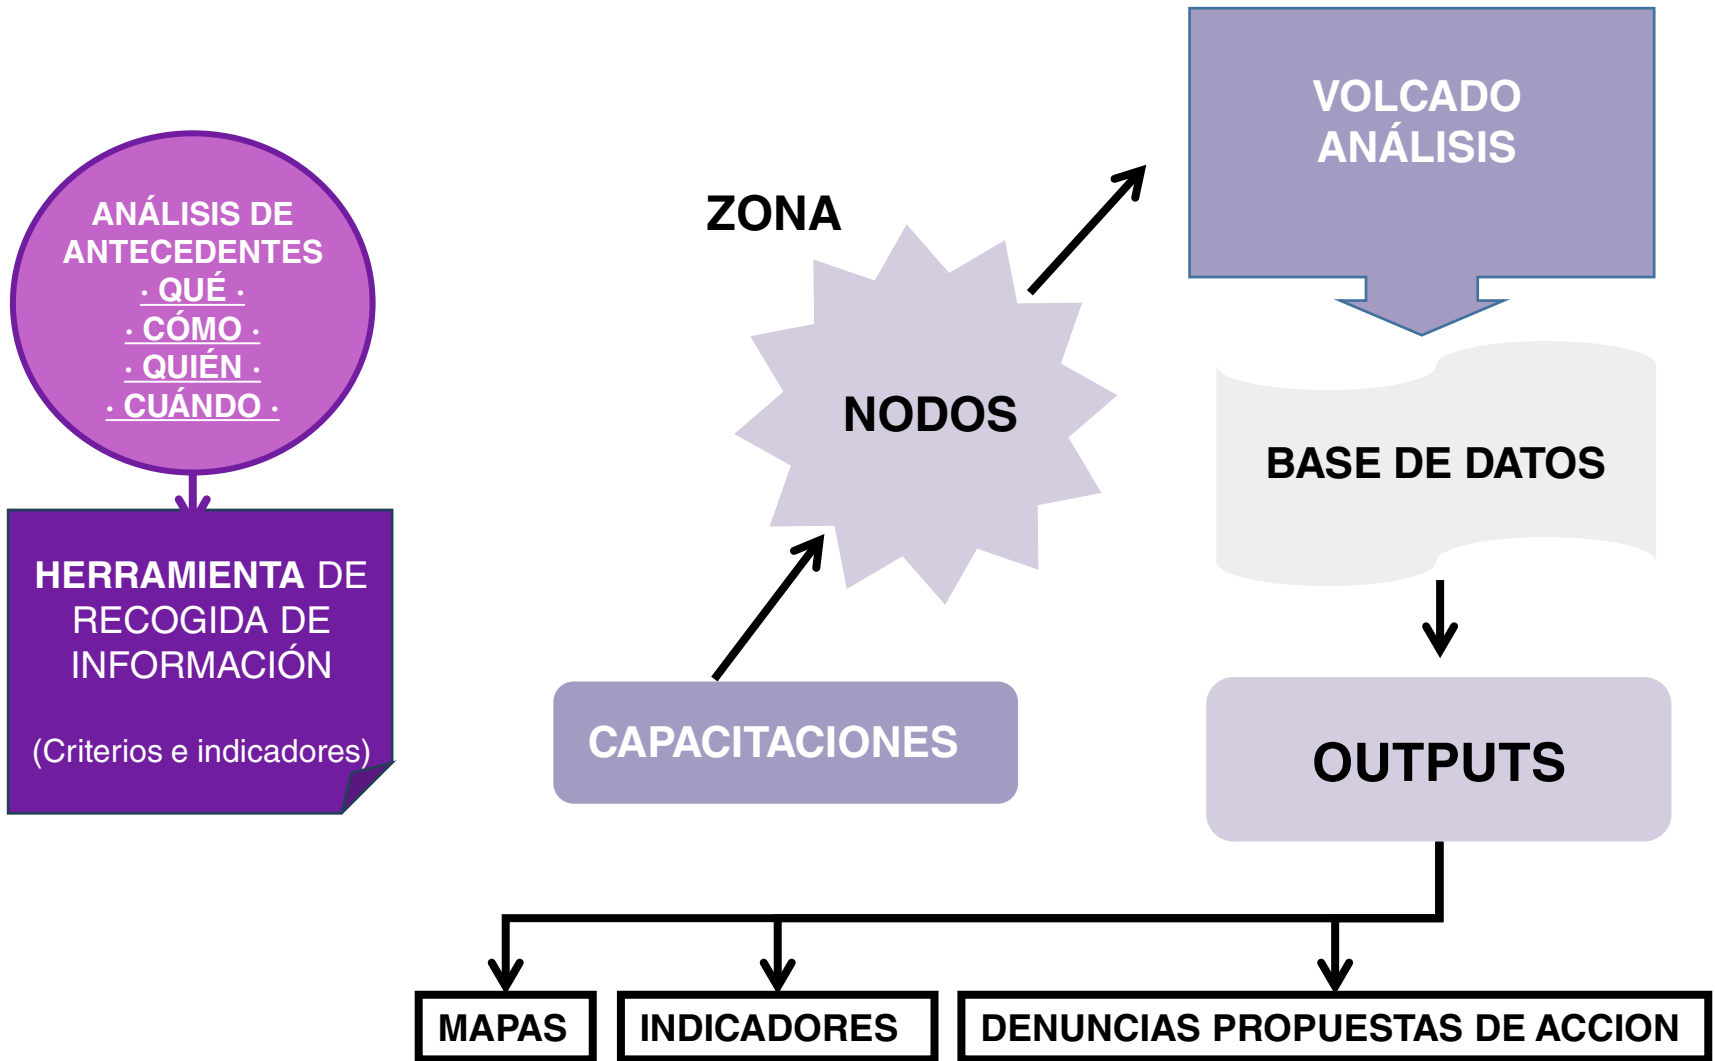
ANÁLISIS DE ANTECEDENTES
· QUÉ ·
· CÓMO ·
· QUIÉN ·
· CUÁNDO ·

HERRAMIENTA DE RECOGIDA DE INFORMACIÓN

(Criterios e indicadores)

ZONA

NODOS

CAPACITACIONES

VOLCADO
ANÁLISIS

BASE DE DATOS

OUTPUTS

MAPAS

INDICADORES

DENUNCIAS PROPUESTAS DE ACCION